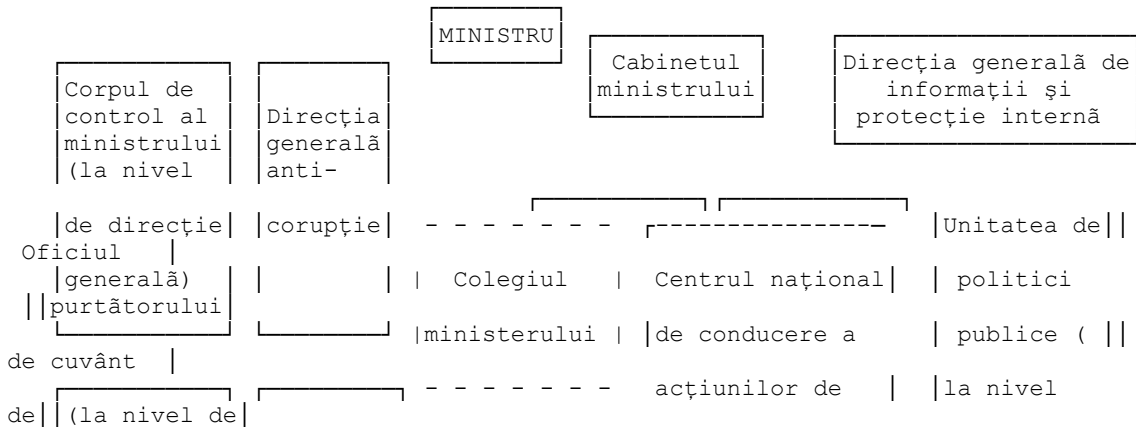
MINISTRU

Cabinetul ministrului

Direcţia generală de informaţii şi protecţie internã

Corpul de control al ministrului (la nivel de direcţie generalã)

Direcţia generalã anti-corupţie

Oficiul purtãtorului de cuvânt (la nivel de

Colegiul ministerului

Centrul naţional de conducere a acţiunilor de

Unitatea de politici publice (la nivel de